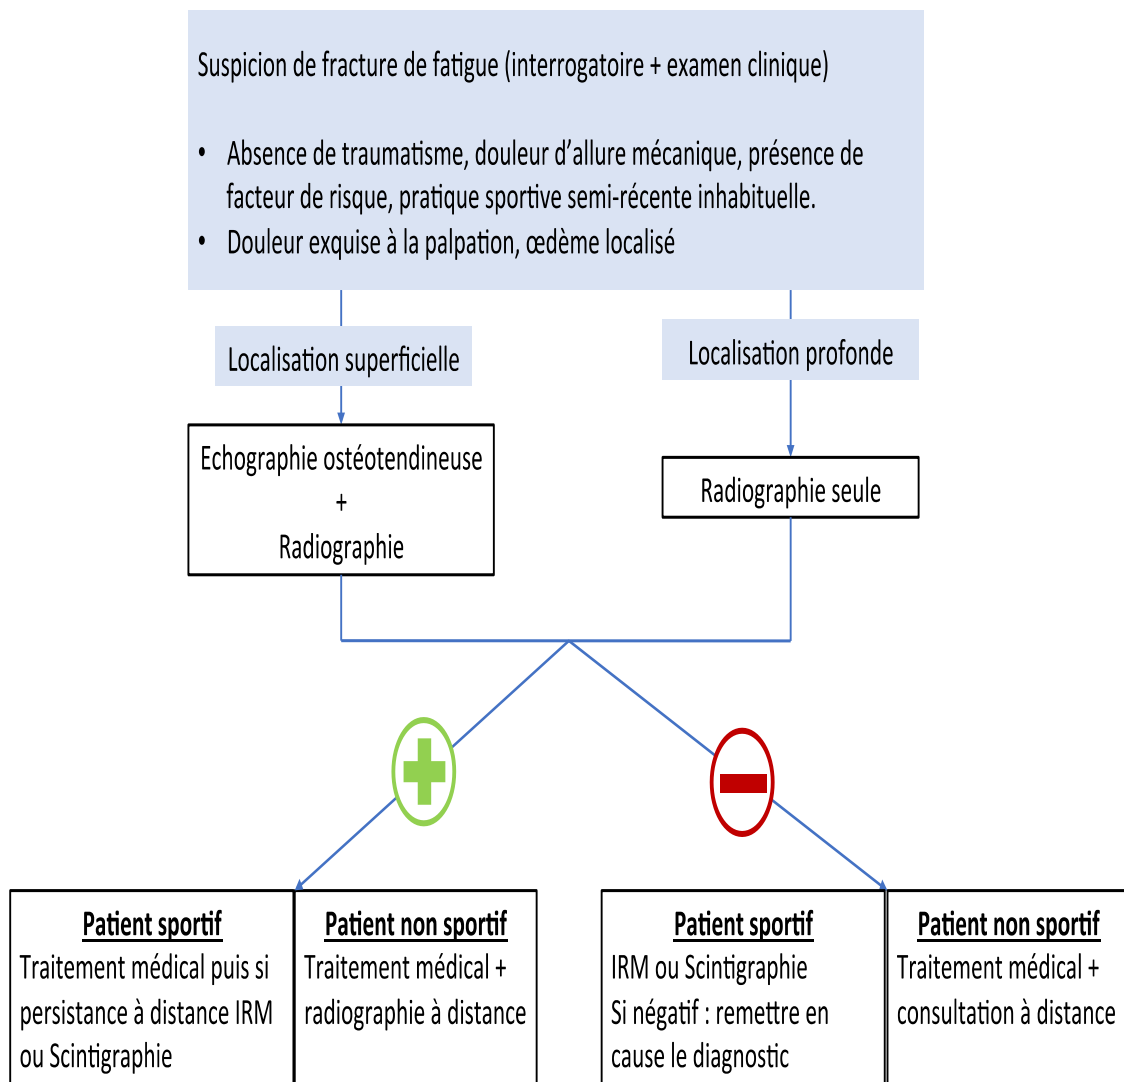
Suspicion de fracture de fatigue (interrogatoire + examen clinique)

- Absence de traumatisme, douleur d'allure mécanique, présence de facteur de risque, pratique sportive semi-récente inhabituelle.
- Douleur exquise à la palpation, œdème localisé

Localisation superficielle

Localisation profonde

Echographie ostéotendineuse
+
Radiographie

Radiographie seule

**Patient sportif**
Traitement médical puis si persistance à distance IRM ou Scintigraphie

**Patient non sportif**
Traitement médical + radiographie à distance

**Patient sportif**
IRM ou Scintigraphie
Si négatif : remettre en cause le diagnostic

**Patient non sportif**
Traitement médical + consultation à distance